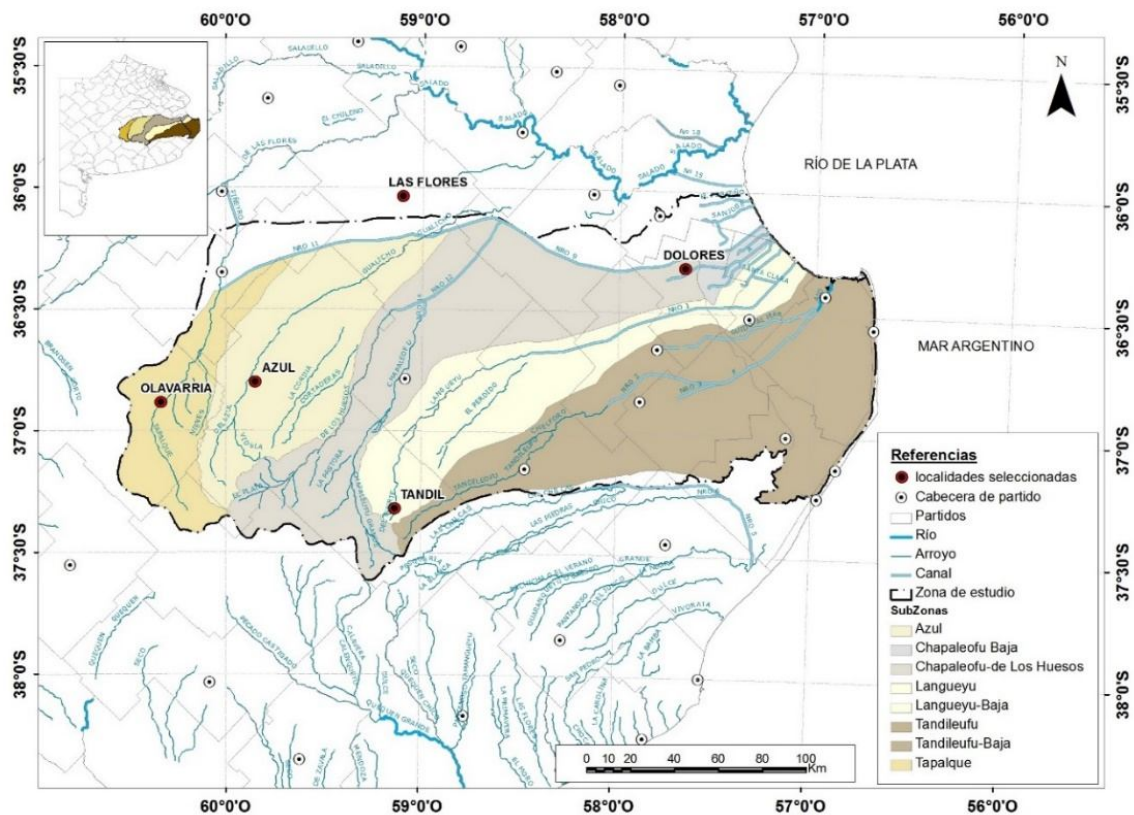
60°0'O 59°0'O 58°0'O 57°0'O 56°0'O

35°30'S
36°0'S
36°30'S
37°0'S
37°30'S
38°0'S

35°30'S
36°0'S
36°30'S
37°0'S
37°30'S
38°0'S

N

RÍO DE LA PLATA

MAR ARGENTINO

LAS FLORES
DOLORES
AZUL
OLAVARRIA
TANDIL

SALADO
SALADO
CANAL 9
CANAL 11
CANAL 1
CANAL 2
CANAL 15
CANAL 18
CANAL 12
SALADILLO
EL CHELFORO
DE LAS FLORES
SANTOS
VALLIMANCA
GUALICHO
DE LOS HUESOS
LA CORINA
CORTADERAS
NIEVES
TAPALQUE
LANGUEYU
EL PERDIDO
TANDILEUFU
CHAPALEOFU
LAS PIEDRAS
GRANDE
DULCE
QUEQUEN SALADO
QUEQUEN GRANDE
SECO
LA CAROLINA
LA BARRANCA
VIVORATA

Referencias
localidades seleccionadas
Cabecera de partido
Partidos
Río
Arroyo
Canal
Zona de estudio
SubZonas
Azul
Chapaleofu Baja
Chapaleofu-de Los Huesos
Langueyu
Langueyu-Baja
Tandileufu
Tandileufu-Baja
Tapalque

0 10 20 40 60 80 100
Km